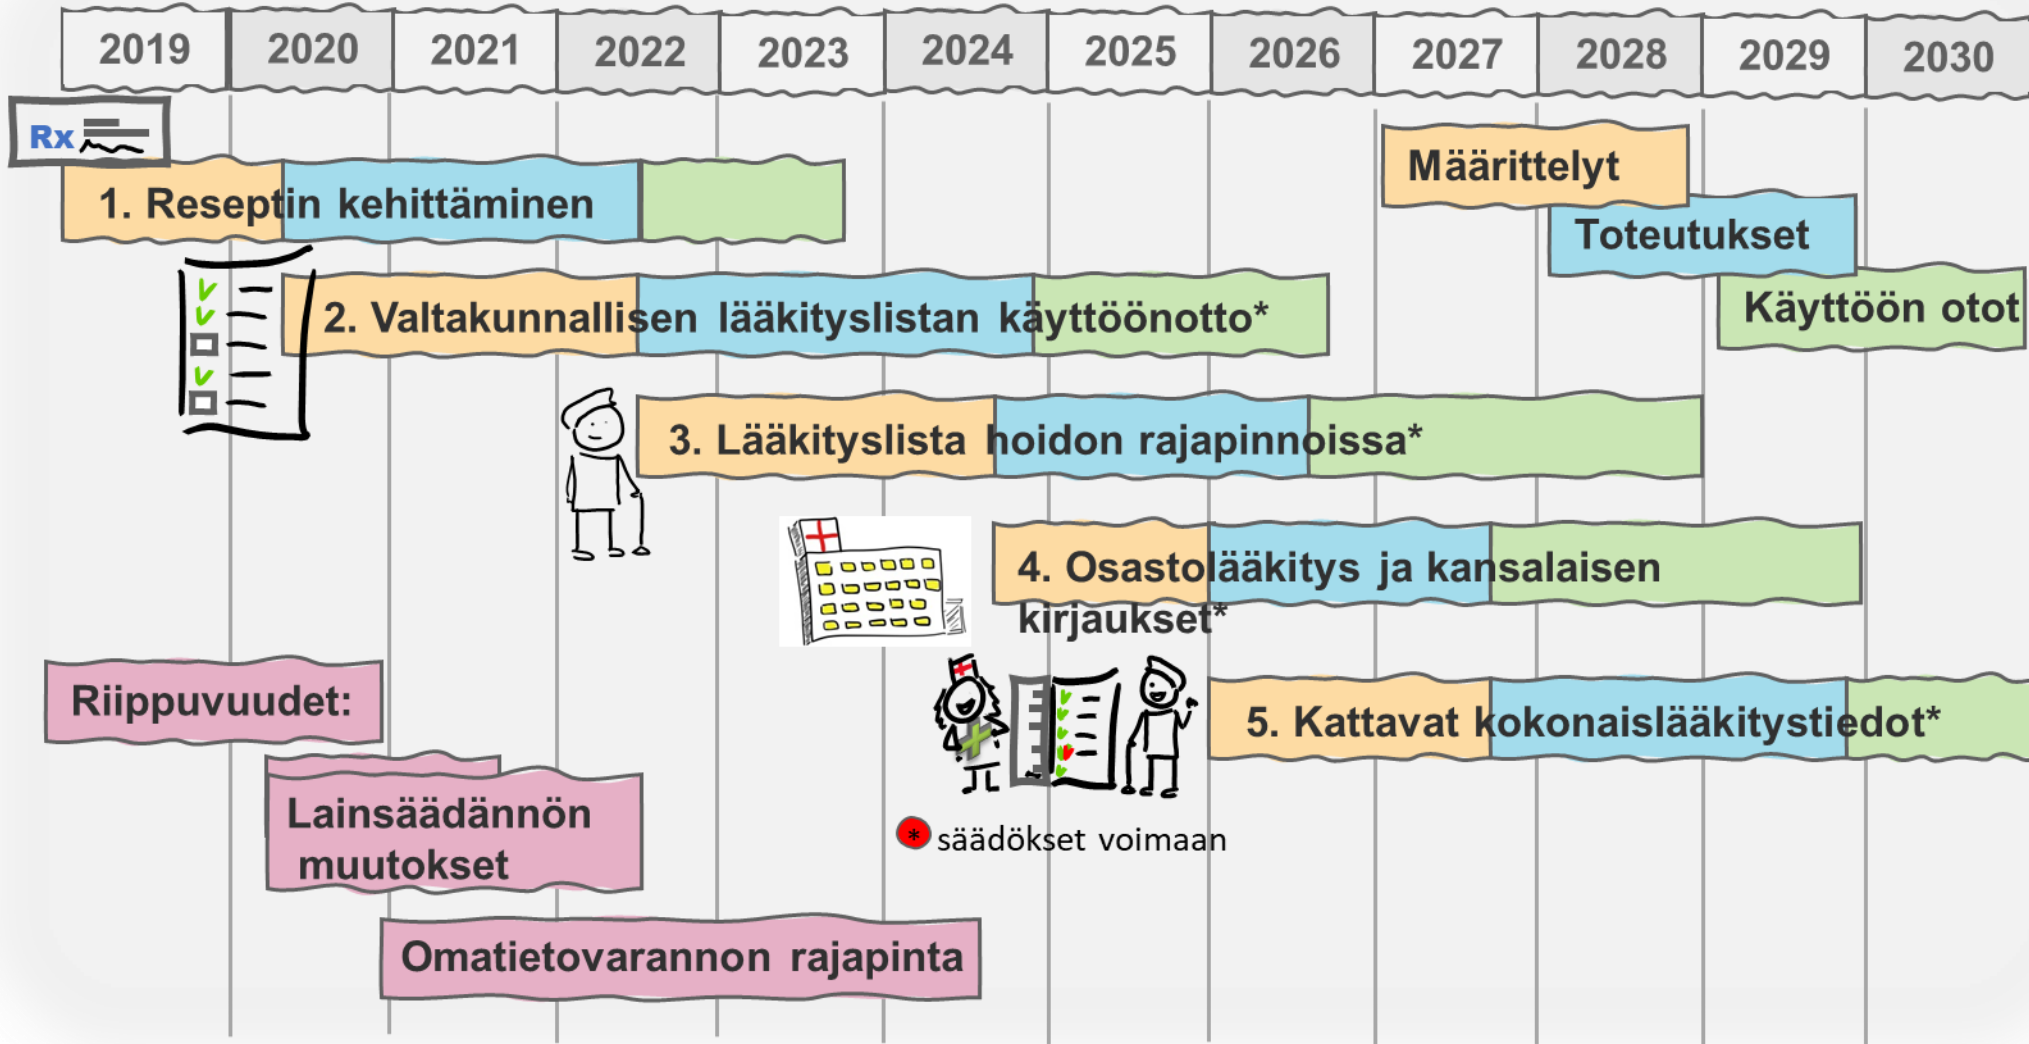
| 2019 | 2020 | 2021 | 2022 | 2023 | 2024 | 2025 | 2026 | 2027 | 2028 | 2029 | 2030 |
|---|---|---|---|---|---|---|---|---|---|---|---|

Rx

1. Reseptin kehittäminen

Määrittelyt

Toteutukset

Käyttöön otot

2. Valtakunnallisen lääkityslistan käyttöönotto*

3. Lääkityslista hoidon rajapinnoissa*

4. Osastolääkitys ja kansalaisen kirjaukset*

Riippuvuudet:

5. Kattavat kokonaislääkitystiedot*

Lainsäädännön muutokset

* säädökset voimaan

Omatietovarannon rajapinta